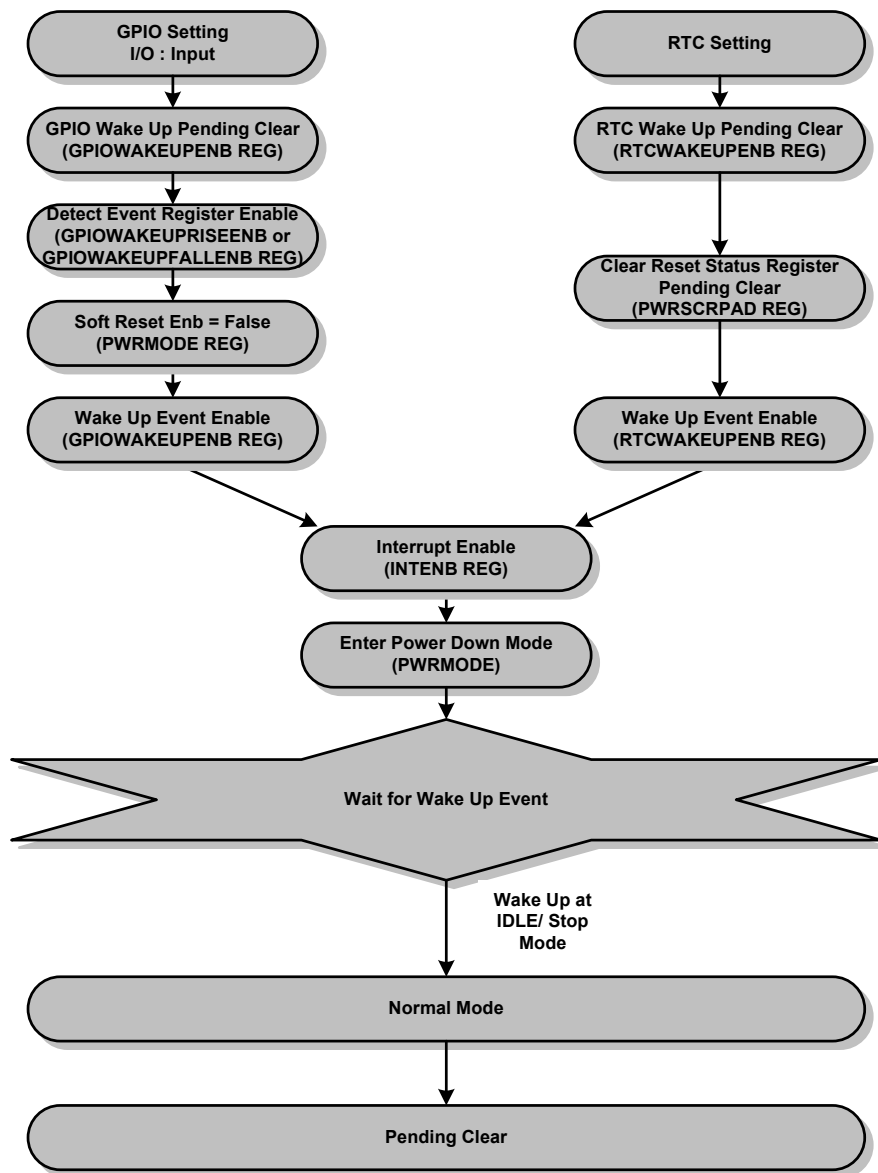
GPIO Setting
I/O : Input

GPIO Wake Up Pending Clear
(GPIOWAKEUPENB REG)

Detect Event Register Enable
(GPIOWAKEUPRISEENB or
GPIOWAKEUPFALLENB REG)

Soft Reset Enb = False
(PWRMODE REG)

Wake Up Event Enable
(GPIOWAKEUPENB REG)

RTC Setting

RTC Wake Up Pending Clear
(RTCWAKEUPENB REG)

Clear Reset Status Register
Pending Clear
(PWRSCRPAD REG)

Wake Up Event Enable
(RTCWAKEUPENB REG)

Interrupt Enable
(INTENB REG)

Enter Power Down Mode
(PWRMODE)

Wait for Wake Up Event

Wake Up at
IDLE/ Stop
Mode

Normal Mode

Pending Clear